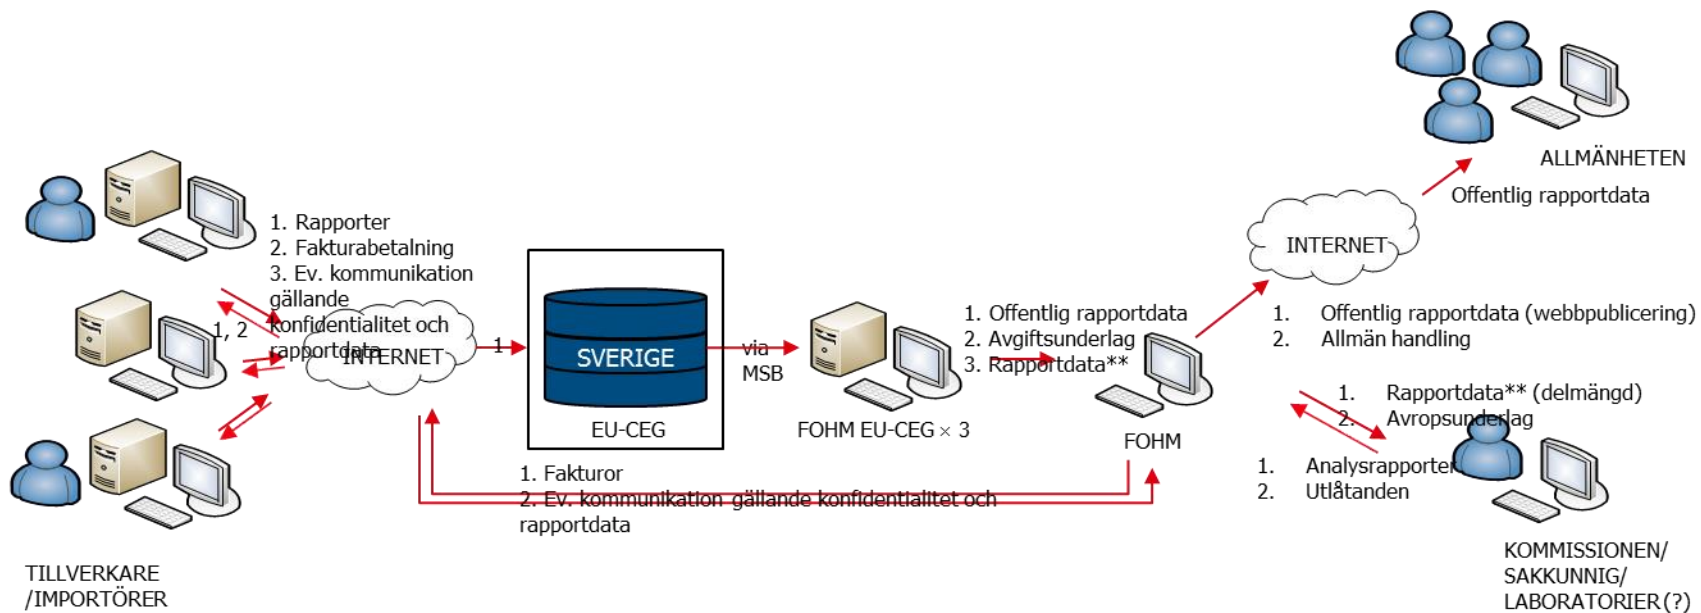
ALLMÄNHETEN

Offentlig rapportdata

INTERNET

1. Rapporter
2. Fakturabetalning
3. Ev. kommunikation gällande konfidentialitet och rapportdata

1, 2

INTERNET

1

SVERIGE

EU-CEG

via MSB

FOHM EU-CEG × 3

1. Offentlig rapportdata
2. Avgiftsunderlag
3. Rapportdata**

FOHM

1. Offentlig rapportdata (webbpublicering)
2. Allmän handling

1. Rapportdata** (delmängd)
2. Avropsunderlag

1. Analysrapporter
2. Utlåtanden

1. Fakturor
2. Ev. kommunikation gällande konfidentialitet och rapportdata

TILLVERKARE /IMPORTÖRER

KOMMISSIONEN/ SAKKUNNIG/ LABORATORIER(?)